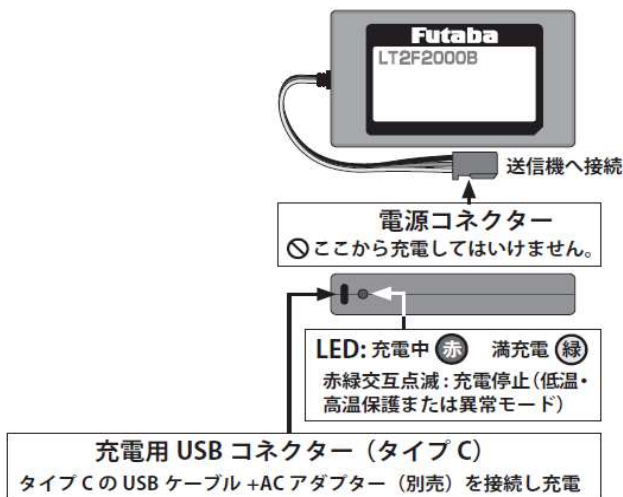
Futaba
LT2F2000B

送信機へ接続

電源コネクター
⊘ここから充電してはいけません。

LED: 充電中 赤　満充電 緑
赤緑交互点滅：充電停止（低温・高温保護または異常モード）

充電用 USB コネクター（タイプ C）
タイプ C の USB ケーブル +AC アダプター（別売）を接続し充電